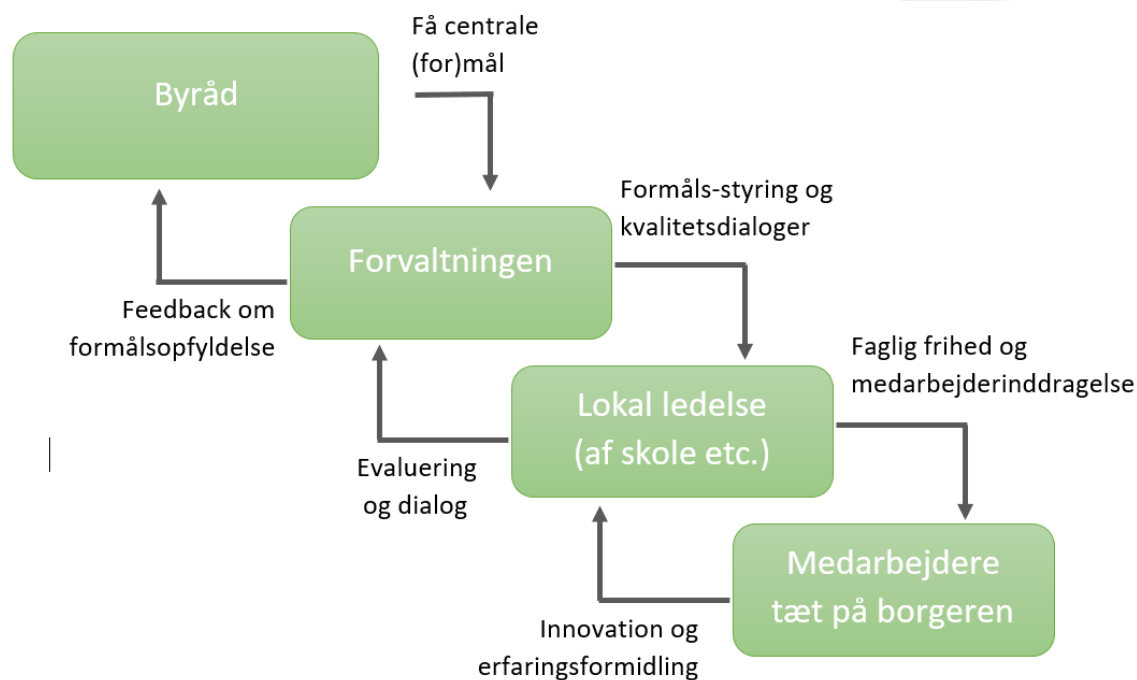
Byråd

Få centrale (for)mål

Forvaltningen

Formåls-styring og kvalitetsdialoger

Feedback om formålsopfyldelse

Lokal ledelse (af skole etc.)

Faglig frihed og medarbejderinddragelse

Evaluering og dialog

Medarbejdere tæt på borgeren

Innovation og erfaringsformidling